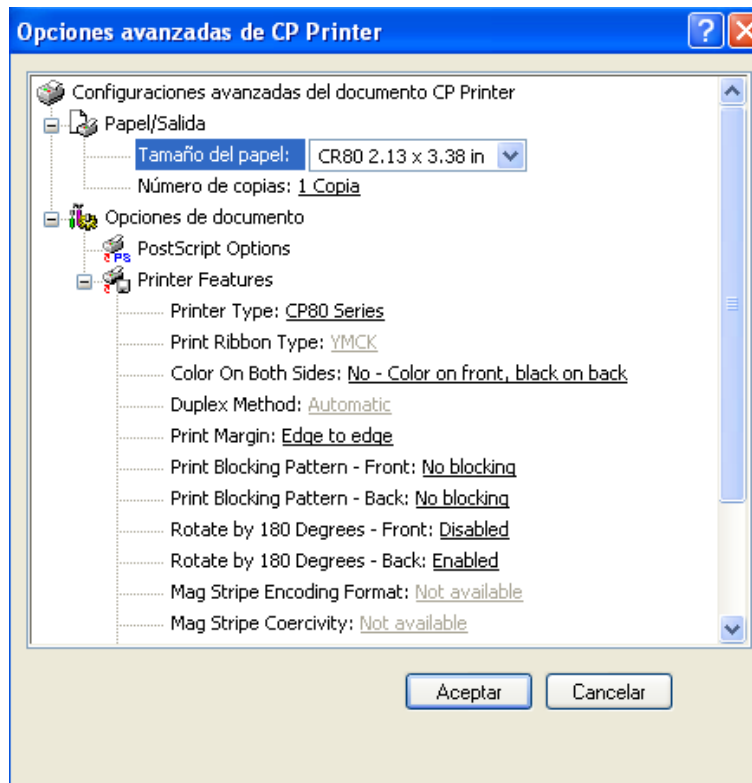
Opciones avanzadas de CP Printer

Configuraciones avanzadas del documento CP Printer
Papel/Salida
Tamaño del papel: CR80 2.13 x 3.38 in
Número de copias: 1 Copia
Opciones de documento
PostScript Options
Printer Features
Printer Type: CP80 Series
Print Ribbon Type: YMCK
Color On Both Sides: No - Color on front, black on back
Duplex Method: Automatic
Print Margin: Edge to edge
Print Blocking Pattern - Front: No blocking
Print Blocking Pattern - Back: No blocking
Rotate by 180 Degrees - Front: Disabled
Rotate by 180 Degrees - Back: Enabled
Mag Stripe Encoding Format: Not available
Mag Stripe Coercivity: Not available

Aceptar
Cancelar